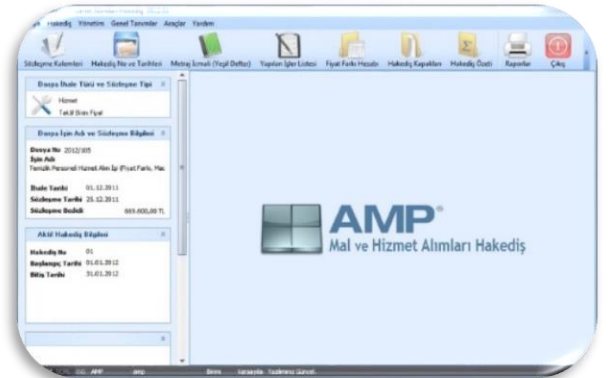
Hakediş Yönetim Genel Tanımlar Araçlar Yardım

Sözleşme Kalemleri | Hakediş No ve Tarihleri | Metraj İcmali (Yeşil Defter) | Yapılan İşler Listesi | Fiyat Farkı Hesabı | Hakediş Kapakları | Hakediş Özeti | Raporlar | Çıkış

Dosya İhale Türü ve Sözleşme Tipi
Hizmet
Teklif Birim Fiyat

Dosya İşin Adı ve Sözleşme Bilgileri
Dosya No 2012/305
İşin Adı
Temizlik Personeli Hizmet Alım İşi (Fiyat Farkı, Mal

İhale Tarihi 01.12.2011
Sözleşme Tarihi 25.12.2011
Sözleşme Bedeli 655.600,00 TL

Aktif Hakediş Bilgileri
Hakediş No 01
Başlangıç Tarihi 01.01.2012
Bitiş Tarihi 31.01.2012

AMP®
Mal ve Hizmet Alımları Hakediş

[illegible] AMP amp Birim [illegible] Yazılımına Güncel..